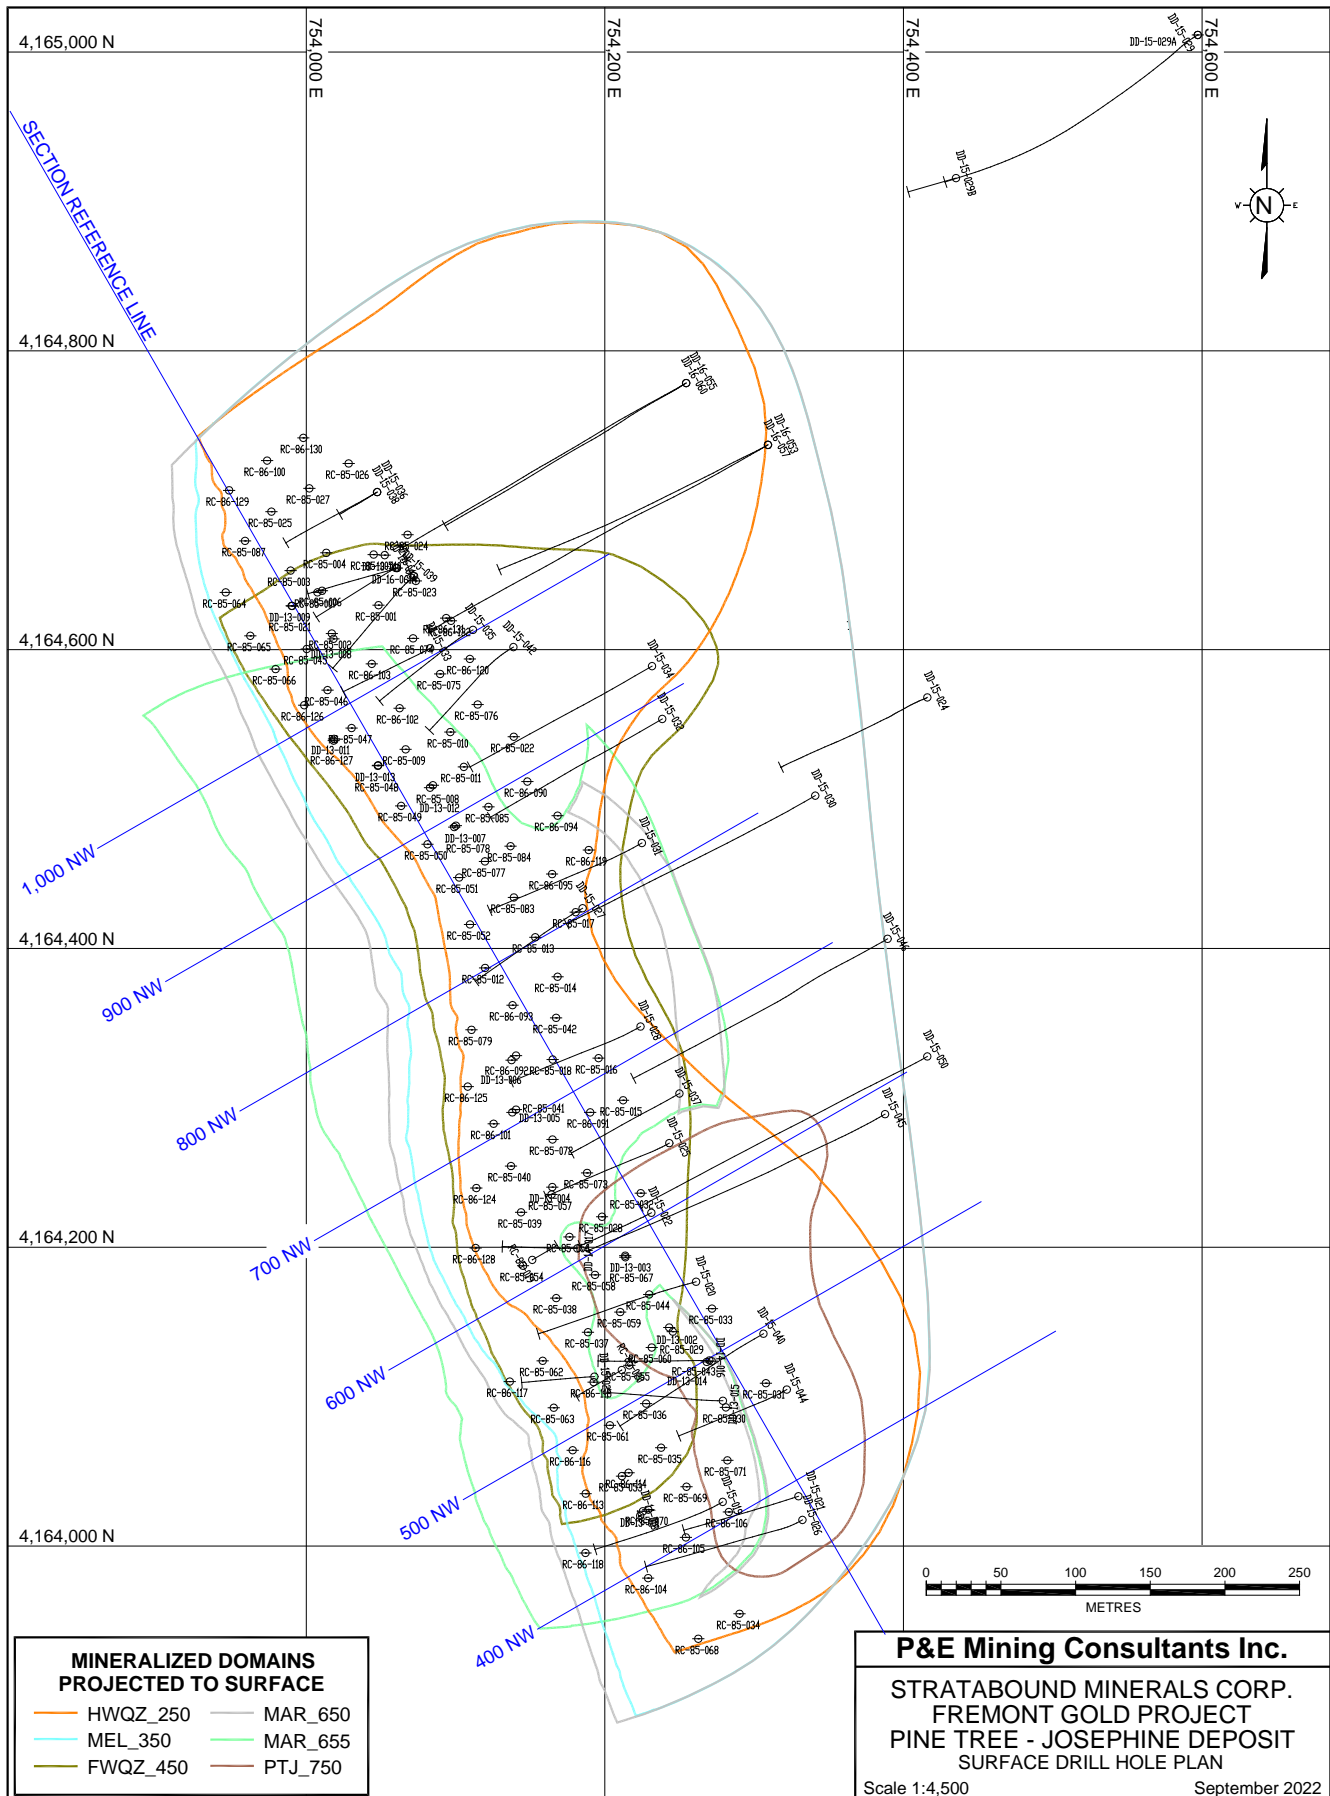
4,165,000 N
754,000 E
754,200 E
754,400 E
754,600 E
DD-15-029A
DD-15-029B
SECTION REFERENCE LINE
N
W
E
4,164,800 N
DD-16-055
DD-16-060
DD-16-053
DD-16-057
RC-86-130
RC-86-100
RC-85-026
DD-15-036
DD-15-038
RC-86-129
RC-85-027
RC-85-025
RC-85-087
RC-85-024
RC-85-004
DD-15-039
RC-85-003
DD-16-058
RC-85-023
RC-85-064
RC-85-006
RC-85-001
DD-13-009
RC-85-021
DD-15-035
DD-15-042
4,164,600 N
RC-85-065
RC-85-002
DD-13-008
RC-85-043
RC-85-074
RC-86-120
RC-86-103
DD-15-034
RC-85-066
RC-85-075
DD-15-024
RC-85-046
RC-86-126
RC-85-076
RC-86-102
DD-15-032
RC-85-047
DD-13-011
RC-85-010
RC-86-127
RC-85-022
RC-85-009
DD-13-013
RC-85-011
RC-85-048
RC-86-090
DD-15-030
RC-85-008
DD-13-012
RC-85-049
RC-85-085
RC-86-094
DD-15-031
DD-13-007
RC-85-078
RC-85-050
RC-85-084
RC-86-119
1,000 NW
RC-85-077
RC-86-095
RC-85-051
DD-15-027
RC-85-083
RC-85-017
DD-15-046
4,164,400 N
RC-85-052
RC-85-013
900 NW
RC-85-012
RC-85-014
RC-86-093
DD-15-028
RC-85-042
RC-85-079
DD-15-050
RC-86-092
RC-85-018
RC-85-016
DD-13-006
RC-85-125
DD-15-037
RC-85-041
DD-15-045
RC-85-015
800 NW
DD-13-005
RC-86-091
RC-86-101
DD-15-023
RC-85-072
RC-85-040
RC-85-073
DD-13-004
RC-86-124
RC-85-057
RC-85-053
DD-15-022
RC-85-039
RC-85-028
4,164,200 N
700 NW
RC-86-128
DD-13-003
RC-85-067
RC-85-054
RC-85-058
DD-15-020
RC-85-038
RC-85-044
RC-85-033
RC-85-059
DD-15-040
DD-13-002
RC-85-029
RC-85-037
RC-85-060
RC-85-062
DD-15-016
DD-15-044
600 NW
RC-86-117
DD-13-014
RC-86-118
RC-85-031
RC-85-063
RC-85-036
RC-85-030
RC-85-061
RC-85-035
RC-86-116
RC-85-071
RC-85-114
RC-85-033
DD-15-021
RC-85-069
DD-15-026
RC-86-113
500 NW
RC-86-106
4,164,000 N
RC-86-105
RC-86-118
RC-86-104
0
50
100
150
200
250
METRES
RC-85-034
400 NW
RC-85-068
MINERALIZED DOMAINS PROJECTED TO SURFACE
HWQZ_250
MAR_650
MEL_350
MAR_655
FWQZ_450
PTJ_750
P&E Mining Consultants Inc.
STRATABOUND MINERALS CORP.
FREMONT GOLD PROJECT
PINE TREE - JOSEPHINE DEPOSIT
SURFACE DRILL HOLE PLAN
Scale 1:4,500
September 2022